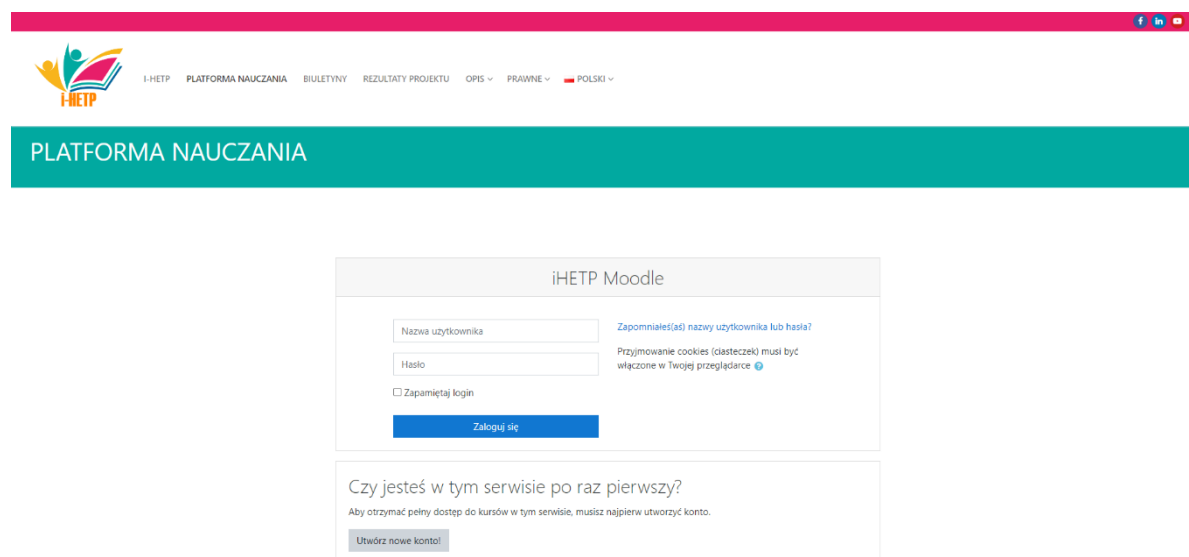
i-HETP

I-HETP PLATFORMA NAUCZANIA BIULETYNY REZULTATY PROJEKTU OPIS PRAWNE POLSKI

PLATFORMA NAUCZANIA

iHETP Moodle

Nazwa użytkownika

Hasło

Zapamiętaj login

Zaloguj się

Zapomniałeś(aś) nazwy użytkownika lub hasła?

Przyjmowanie cookies (ciasteczek) musi być włączone w Twojej przeglądarce

Czy jesteś w tym serwisie po raz pierwszy?

Aby otrzymać pełny dostęp do kursów w tym serwisie, musisz najpierw utworzyć konto.

Utwórz nowe konto!